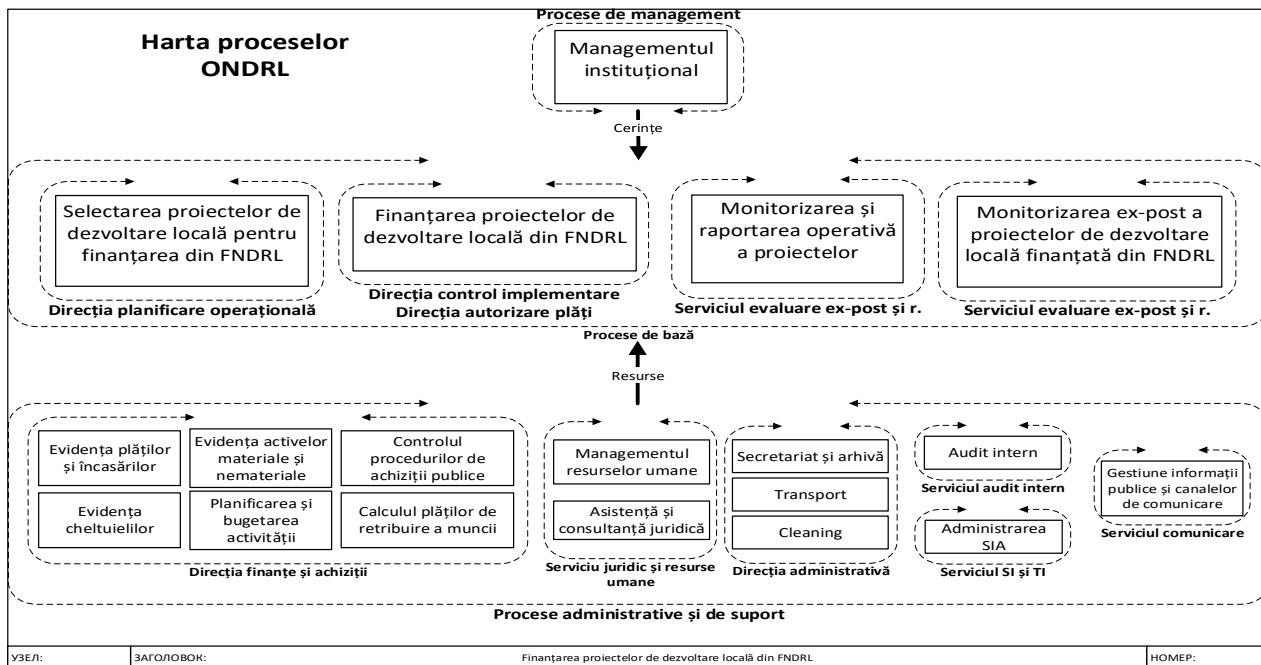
Harta proceselor ONDRL

Procese de management

Managementul instituțional

Cerințe

Selectarea proiectelor de dezvoltare locală pentru finanțarea din FNDRL

Direcția planificare operațională

Finanțarea proiectelor de dezvoltare locală din FNDRL

Direcția control implementare
Direcția autorizare plăți

Monitorizarea și raportarea operativă a proiectelor

Serviciul evaluare ex-post și r.

Monitorizarea ex-post a proiectelor de dezvoltare locală finanțată din FNDRL

Serviciul evaluare ex-post și r.

Procese de bază

Resurse

Evidența plăților și încasărilor

Evidența activelor materiale și nemateriale

Controlul procedurilor de achiziții publice

Evidența cheltuielilor

Planificarea și bugetarea activității

Calculul plăților de retribuire a muncii

Direcția finanțe și achiziții

Managementul resurselor umane

Asistență și consultanță juridică

Serviciu juridic și resurse umane

Secretariat și arhivă

Transport

Cleaning

Direcția administrativă

Audit intern

Serviciul audit intern

Administrarea SIA

Serviciul SI și TI

Gestiune informații publice și canalelor de comunicare

Serviciul comunicare

Procese administrative și de suport

| УЗЕЛ: | ЗАГОЛОВОК: | Finanțarea proiectelor de dezvoltare locală din FNDRL | НОМЕР: |